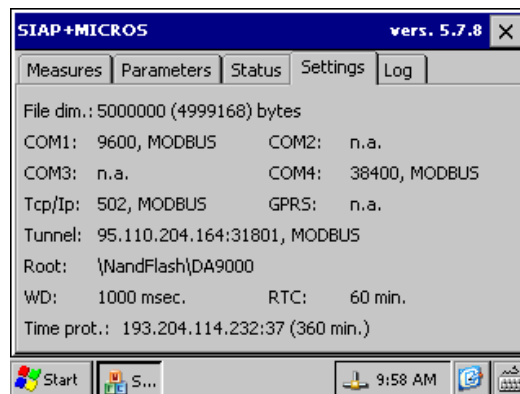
SIAP+MICROS vers. 5.7.8 ×

Measures | Parameters | Status | Settings | Log

File dim.: 5000000 (4999168) bytes

COM1: 9600, MODBUS COM2: n.a.

COM3: n.a. COM4: 38400, MODBUS

Tcp/Ip: 502, MODBUS GPRS: n.a.

Tunnel: 95.110.204.164:31801, MODBUS

Root: \NandFlash\DA9000

WD: 1000 msec. RTC: 60 min.

Time prot.: 193.204.114.232:37 (360 min.)

Start S... 9:58 AM